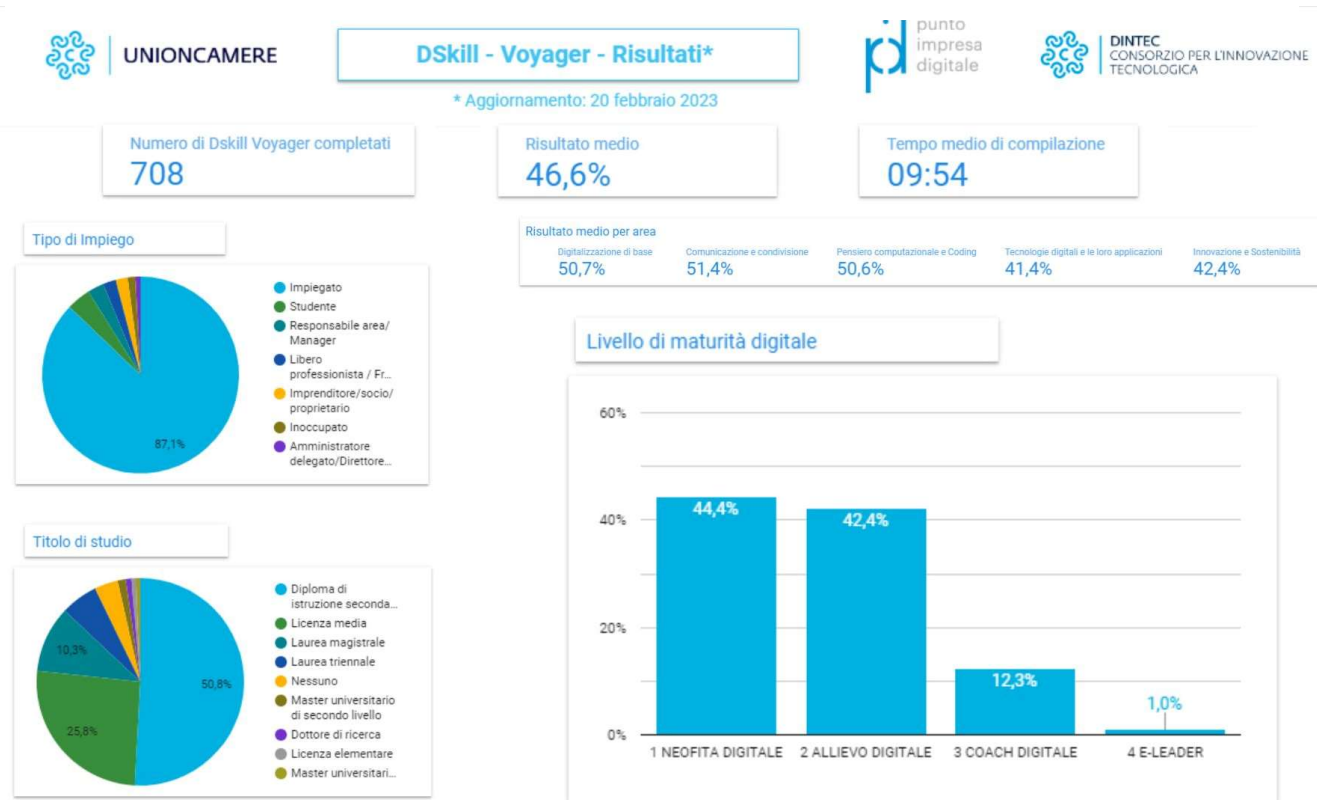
UNIONCAMERE

DSkill - Voyager - Risultati*

* Aggiornamento: 20 febbraio 2023

punto impresa digitale

DINTEC CONSORZIO PER L'INNOVAZIONE TECNOLOGICA

Numero di Dskill Voyager completati
708

Risultato medio
46,6%

Tempo medio di compilazione
09:54

Tipo di Impiego

87,1%

Impiegato
Studente
Responsabile area/ Manager
Libero professionista / Fr...
Imprenditore/socio/ proprietario
Inoccupato
Amministratore delegato/Direttore...

Risultato medio per area

| Digitalizzazione di base | Comunicazione e condivisione | Pensiero computazionale e Coding | Tecnologie digitali e le loro applicazioni | Innovazione e Sostenibilità |
|---|---|---|---|---|
| 50,7% | 51,4% | 50,6% | 41,4% | 42,4% |

Livello di maturità digitale

60%
40%
20%
0%

44,4%
42,4%
12,3%
1,0%

1 NEOFITA DIGITALE
2 ALLIEVO DIGITALE
3 COACH DIGITALE
4 E-LEADER

Titolo di studio

10,3%
50,8%
25,8%

Diploma di istruzione seconda...
Licenza media
Laurea magistrale
Laurea triennale
Nessuno
Master universitario di secondo livello
Dottore di ricerca
Licenza elementare
Master universitari...